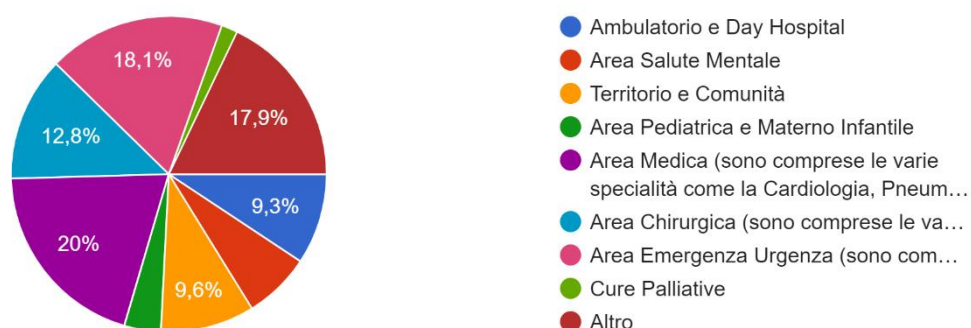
18,1%
17,9%
12,8%
9,3%
20%
9,6%

Ambulatorio e Day Hospital
Area Salute Mentale
Territorio e Comunità
Area Pediatrica e Materno Infantile
Area Medica (sono comprese le varie specialità come la Cardiologia, Pneum…
Area Chirurgica (sono comprese le va…
Area Emergenza Urgenza (sono com…
Cure Palliative
Altro